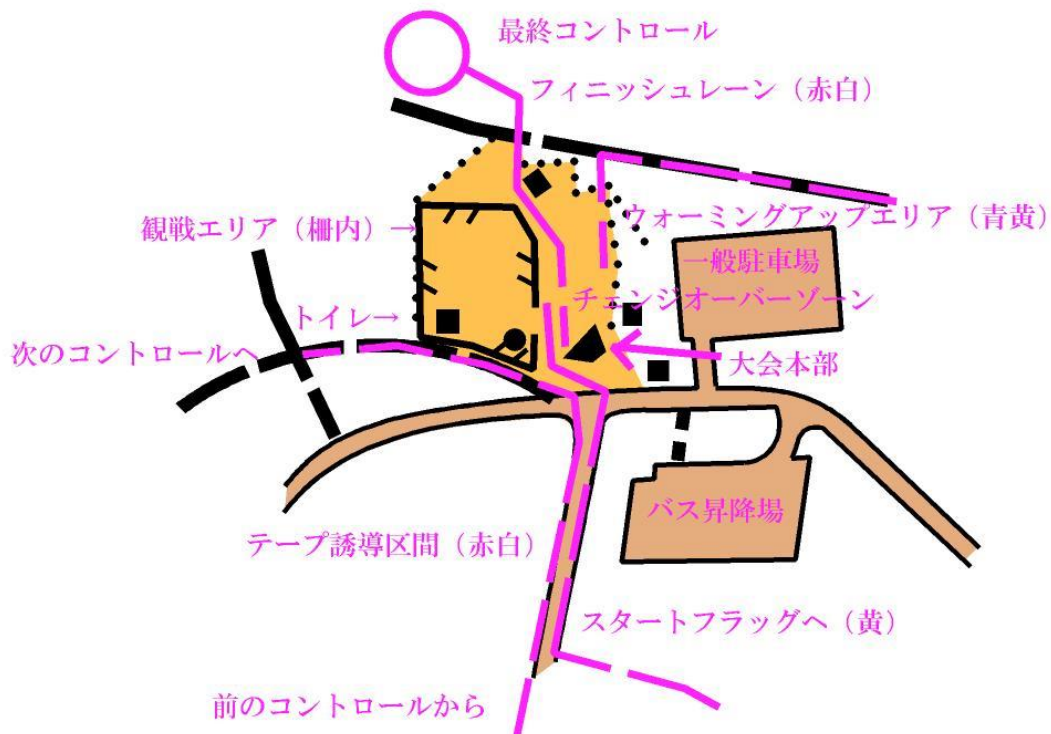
最終コントロール

フィニッシュレーン（赤白）

ウォーミングアップエリア（青黄）

観戦エリア（柵内）→

一般駐車場

チェンジオーバーゾーン

トイレ→

次のコントロールへ

大会本部

バス昇降場

テープ誘導区間（赤白）

スタートフラッグへ（黄）

前のコントロールから